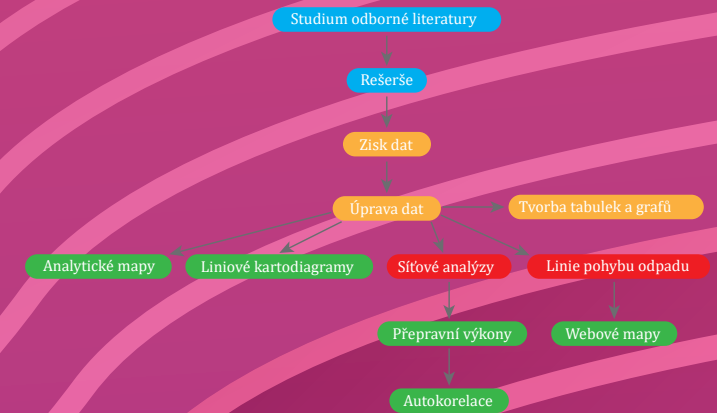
Studium odborné literatury

Rešerše

Zisk dat

Úprava dat

Tvorba tabulek a grafů

Analytické mapy

Liniové kartodiagramy

Síťové analýzy

Linie pohybu odpadu

Přepravní výkony

Webové mapy

Autokorelace